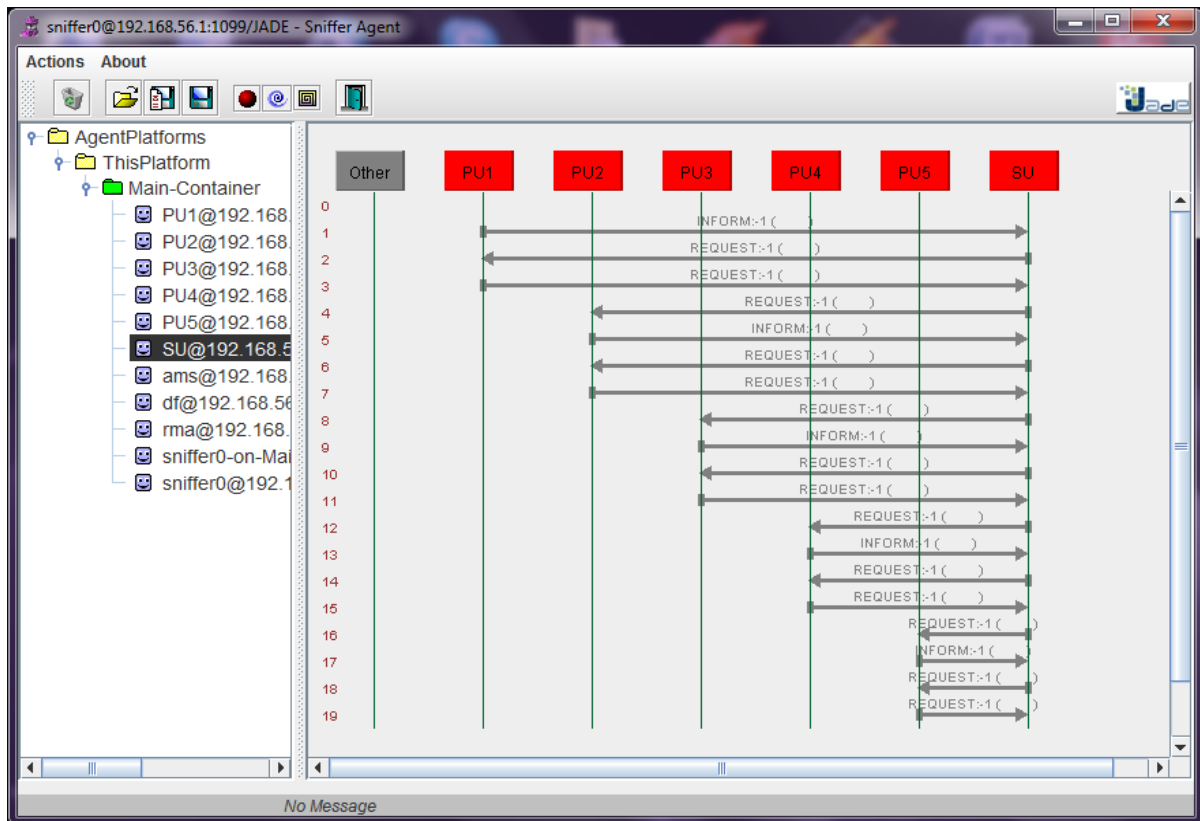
sniffer0@192.168.56.1:1099/JADE - Sniffer Agent

Actions About

Jade

AgentPlatforms
ThisPlatform
Main-Container
PU1@192.168.
PU2@192.168.
PU3@192.168.
PU4@192.168.
PU5@192.168.
SU@192.168.5
ams@192.168.
df@192.168.56
rma@192.168.
sniffer0-on-Mai
sniffer0@192.1

Other PU1 PU2 PU3 PU4 PU5 SU

0
1 INFORM:-1 ( )
2 REQUEST:-1 ( )
3 REQUEST:-1 ( )
4 REQUEST:-1 ( )
5 INFORM:-1 ( )
6 REQUEST:-1 ( )
7 REQUEST:-1 ( )
8 REQUEST:-1 ( )
9 INFORM:-1 ( )
10 REQUEST:-1 ( )
11 REQUEST:-1 ( )
12 REQUEST:-1 ( )
13 INFORM:-1 ( )
14 REQUEST:-1 ( )
15 REQUEST:-1 ( )
16 REQUEST:-1 ( )
17 INFORM:-1 ( )
18 REQUEST:-1 ( )
19 REQUEST:-1 ( )

No Message